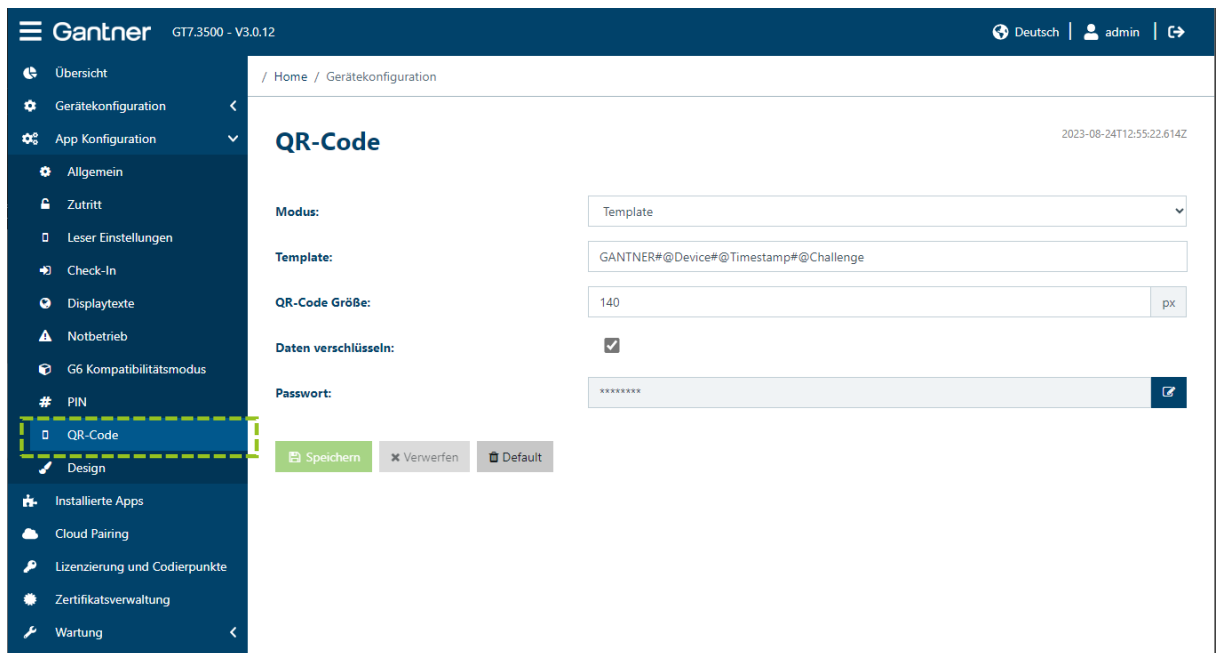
Gantner GT7.3500 - V3.0.12

Deutsch | admin

Übersicht
Gerätekonfiguration
App Konfiguration
Allgemein
Zutritt
Leser Einstellungen
Check-In
Displaytexte
Notbetrieb
G6 Kompatibilitätsmodus
PIN
QR-Code
Design
Installierte Apps
Cloud Pairing
Lizenzierung und Codierpunkte
Zertifikatsverwaltung
Wartung

/ Home / Gerätekonfiguration

QR-Code

2023-08-24T12:55:22.614Z

Modus: Template

Template: GANTNER#@Device#@Timestamp#@Challenge

QR-Code Größe: 140 px

Daten verschlüsseln:

Passwort: ********

Speichern Verwerfen Default